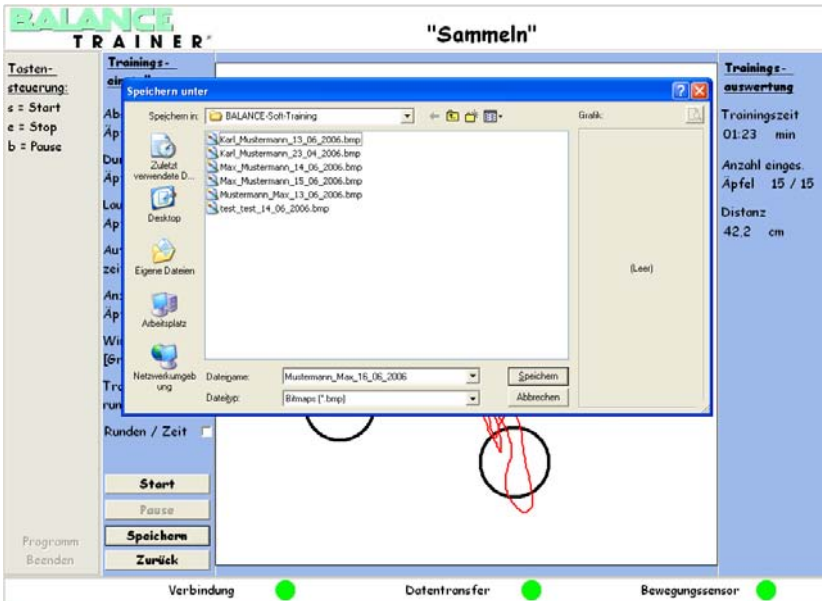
BALANCE TRAINER®

"Sammeln"

Tasten-steuerung:
s = Start
e = Stop
b = Pause

Trainings-ein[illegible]
Ab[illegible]
Äp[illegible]
Du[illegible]
Äp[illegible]
Lo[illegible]
Äp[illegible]
Au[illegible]
zei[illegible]
An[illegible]
Äp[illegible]
Wi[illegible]
[Gr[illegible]
Tr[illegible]
run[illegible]
Runden / Zeit

Start
Pause
Speichern
Zurück

Programm Beenden

Speichern unter

Speichern in: BALANCE-Soft-Training

Karl_Mustermann_13_06_2006.bmp
Karl_Mustermann_23_04_2006.bmp
Max_Mustermann_14_06_2006.bmp
Max_Mustermann_15_06_2006.bmp
Mustermann_Max_13_06_2006.bmp
test_test_14_06_2006.bmp

Zuletzt verwendete D...
Desktop
Eigene Dateien
Arbeitsplatz
Netzwerkumgebung

Dateiname: Mustermann_Max_16_06_2006
Dateityp: Bitmaps (*.bmp)
Speichern
Abbrechen

Grafik:
(Leer)

Trainings-auswertung
Trainingszeit
01:23 min
Anzahl einges. Äpfel 15 / 15
Distanz
42.2 cm

Verbindung
Datentransfer
Bewegungssensor